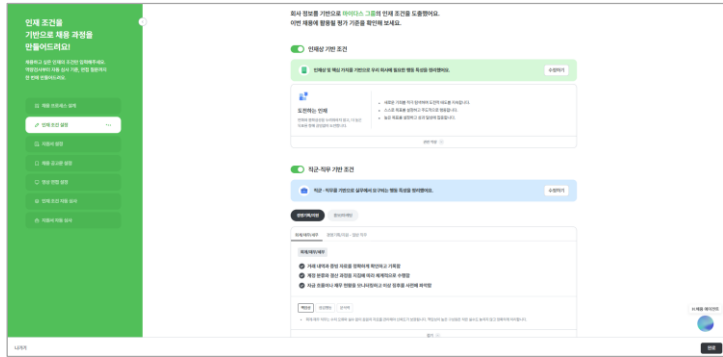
인재 조건을 기반으로 채용 과정을 만들어드려요!

회사 정보를 기반으로 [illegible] 인재 조건을 도출했어요.
이번 채용에 활용될 평가 기준을 확인해 보세요.

인재상 기반 조건

도전하는 인재

직군·직무 기반 조건

나가기

다음